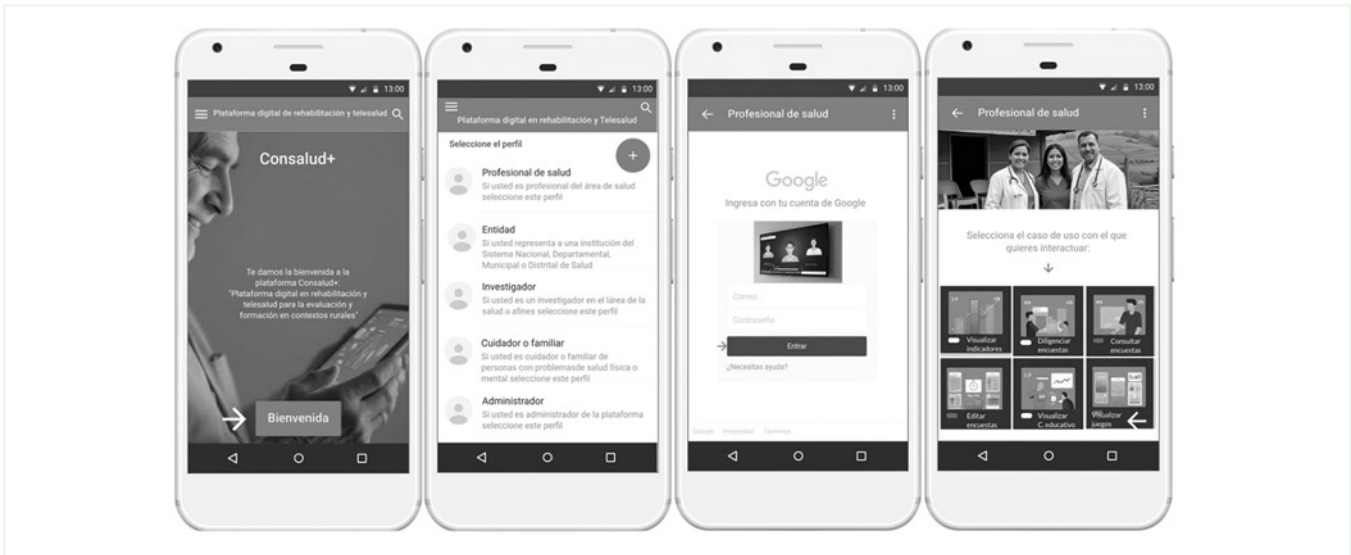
13:00

Plataforma digital de rehabilitación y telesalud

Consalud+

Te damos la bienvenida a la plataforma Consalud+: "Plataforma digital en rehabilitación y telesalud para la evaluación y formación en contextos rurales"

Bienvenida

13:00

Plataforma digital en rehabilitación y Telesalud

Seleccione el perfil

+

Profesional de salud
Si usted es profesional del área de salud seleccione este perfil

Entidad
Si usted representa a una institución del Sistema Nacional, Departamental, Municipal o Distrital de Salud

Investigador
Si usted es un investigador en el lárea de la salud o afines seleccione este perfil

Cuidador o familiar
Si usted es cuidador o familiar de personas con problemasde salud física o mental seleccione este perfil

Administrador
Si usted es administrador de la plataforma seleccione este perfil

13:00

Profesional de salud

Google
Ingresa con tu cuenta de Google

Correo
Contraseña
Entrar
¿Necesitas ayuda?

Google Privacidad Términos

13:00

Profesional de salud

Selecciona el caso de uso con el que quieres interactuar:

Visualizar indicadores
Diligenciar encuestas
Consultar encuestas
Editar encuestas
Visualizar C. educativo
Visualizar juegos